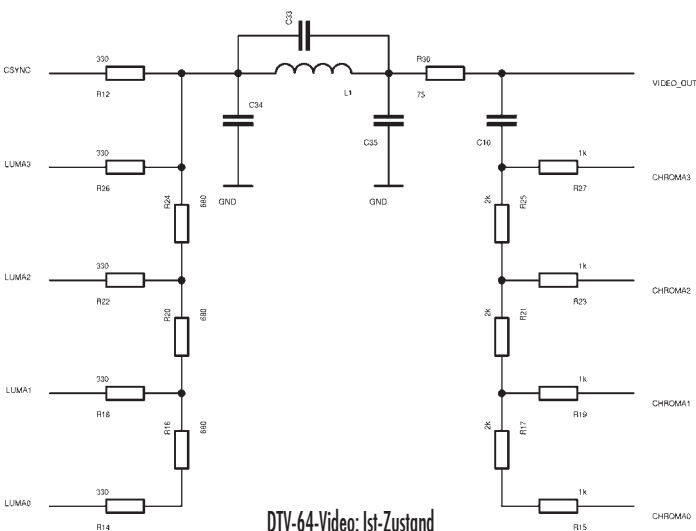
C33

CSYNC
330
R12
C34
GND
L1
C35
GND
R30
75
VIDEO_OUT
C10

LUMA3
330
R26
R24
680
R25
2k
1k
R27
CHROMA3

LUMA2
330
R22
R20
680
R21
2k
1k
R23
CHROMA2

LUMA1
330
R18
R16
680
R17
2k
1k
R19
CHROMA1

LUMA0
330
R14
1k
R15
CHROMA0

DTV-64-Video: Ist-Zustand